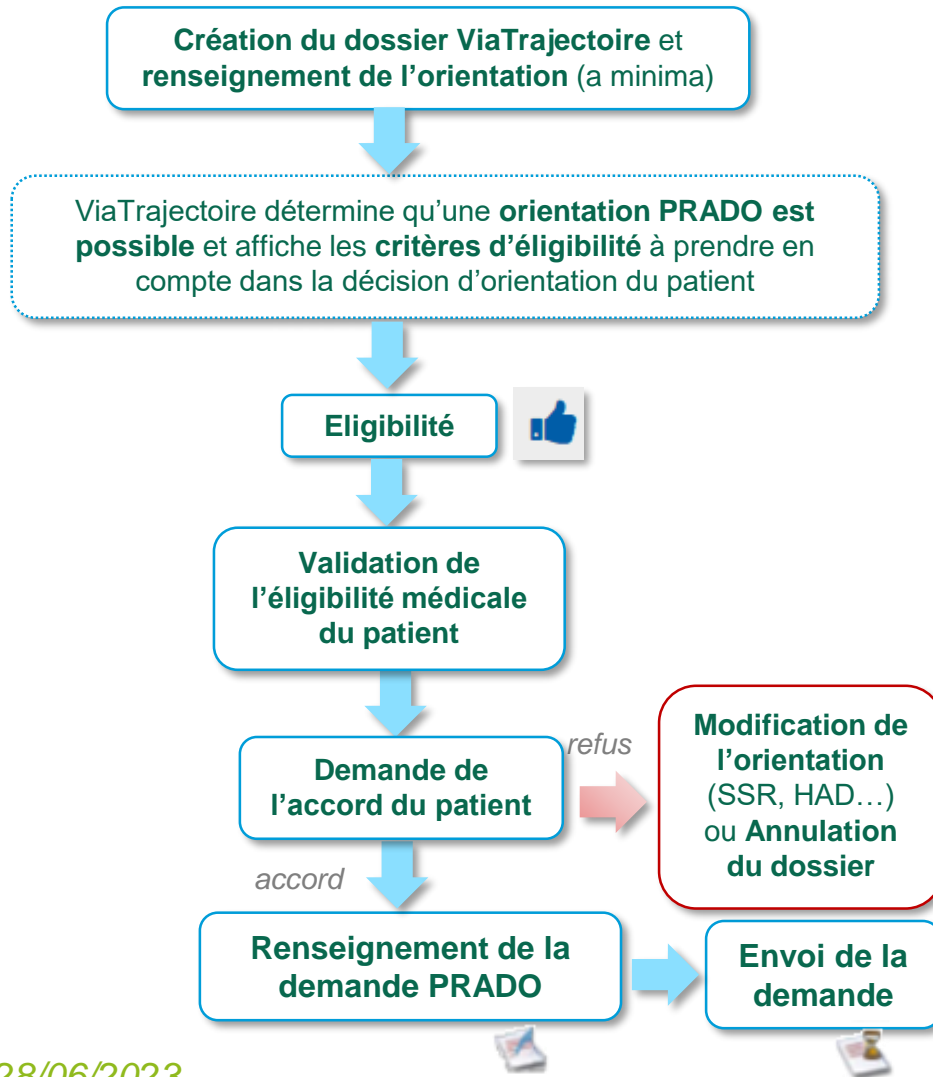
**Création du dossier ViaTrajectoire** et **renseignement de l'orientation** (a minima)

ViaTrajectoire détermine qu'une **orientation PRADO est possible** et affiche les **critères d'éligibilité** à prendre en compte dans la décision d'orientation du patient

**Eligibilité**

**Validation de l'éligibilité médicale du patient**

**Demande de l'accord du patient**

*refus*

**Modification de l'orientation** (SSR, HAD…) ou **Annulation du dossier**

*accord*

**Renseignement de la demande PRADO**

**Envoi de la demande**

28/06/2023